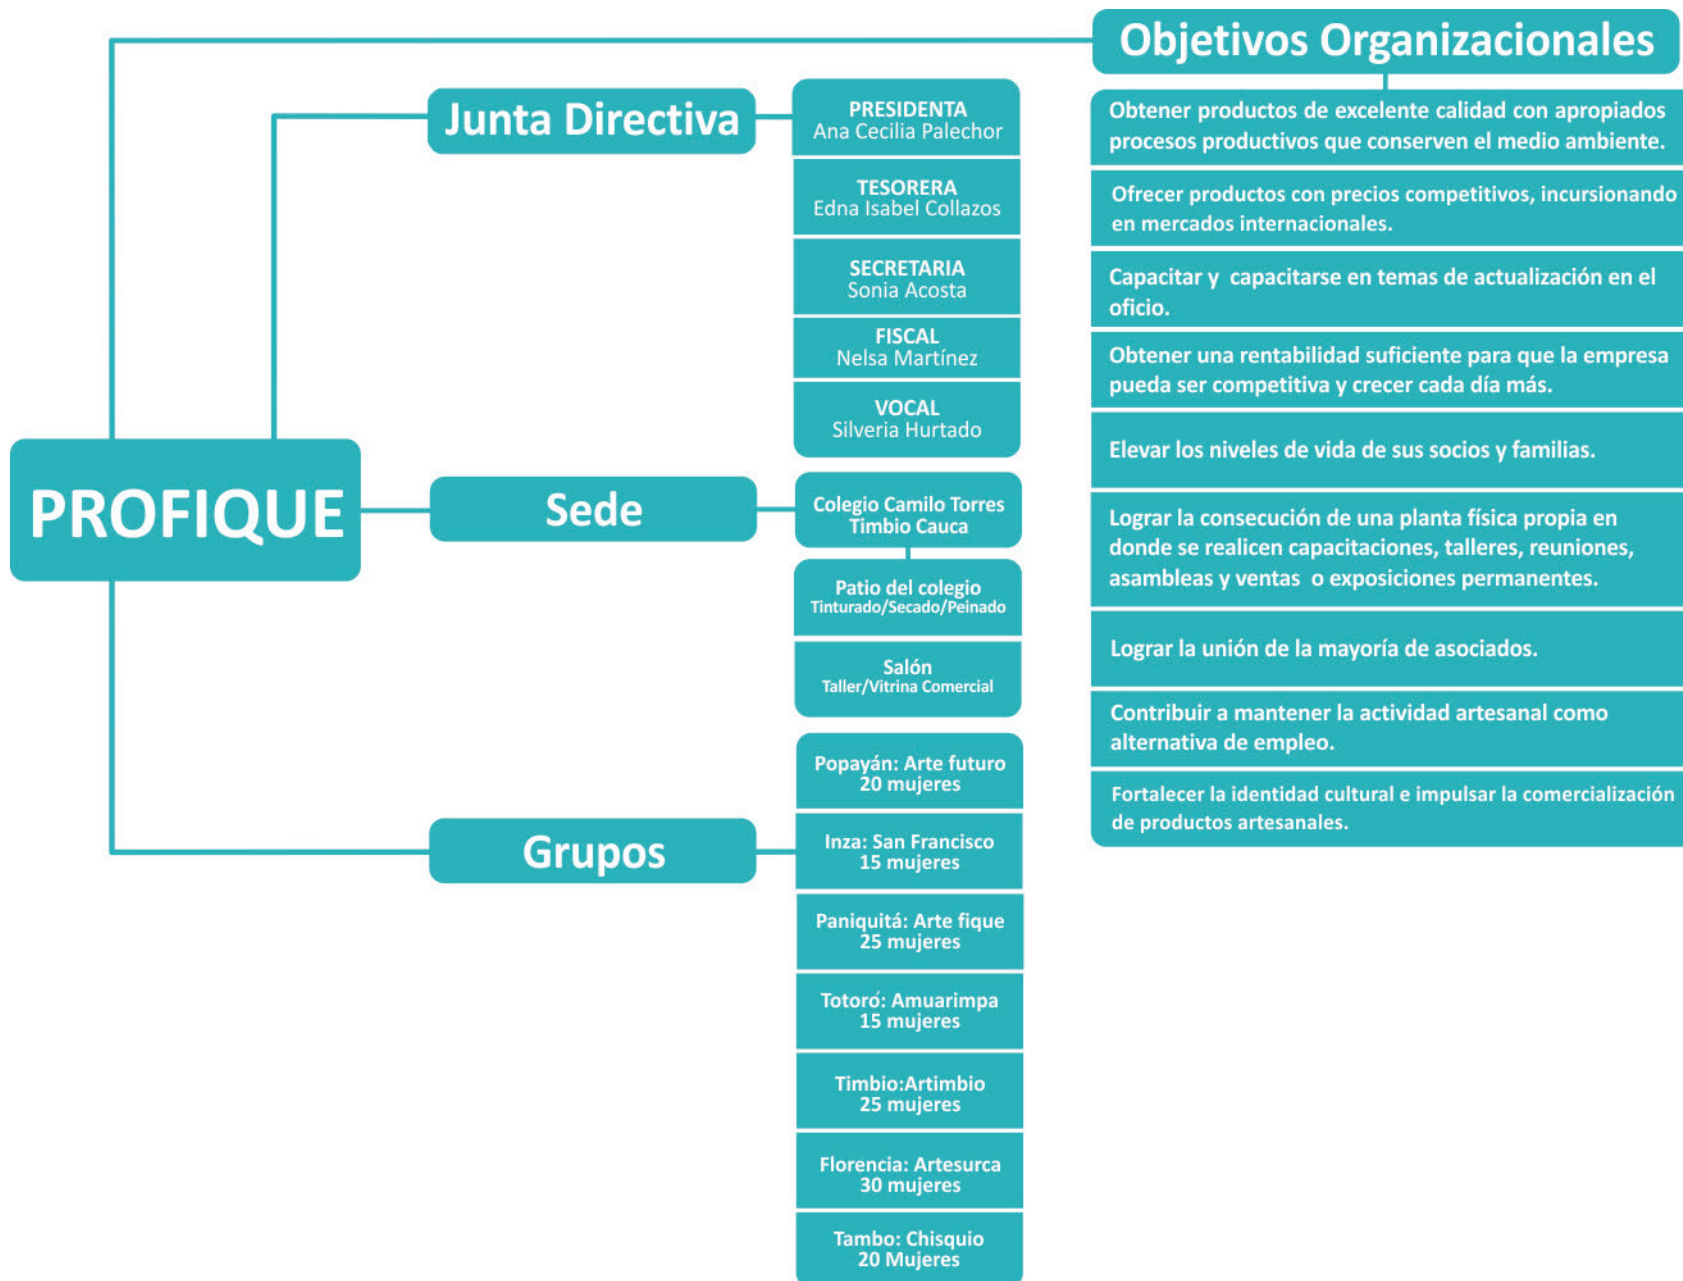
PROFIQUE

Junta Directiva

PRESIDENTA
Ana Cecilia Palechor

TESORERA
Edna Isabel Collazos

SECRETARIA
Sonia Acosta

FISCAL
Nelsa Martínez

VOCAL
Silveria Hurtado

Sede

Colegio Camilo Torres
Timbio Cauca

Patio del colegio
Tinturado/Secado/Peinado

Salón
Taller/Vitrina Comercial

Grupos

Popayán: Arte futuro
20 mujeres

Inza: San Francisco
15 mujeres

Paniquitá: Arte fique
25 mujeres

Totoró: Amuarimpa
15 mujeres

Timbio:Artimbio
25 mujeres

Florencia: Artesurca
30 mujeres

Tambo: Chisquio
20 Mujeres

Objetivos Organizacionales

Obtener productos de excelente calidad con apropiados procesos productivos que conserven el medio ambiente.

Ofrecer productos con precios competitivos, incursionando en mercados internacionales.

Capacitar y capacitarse en temas de actualización en el oficio.

Obtener una rentabilidad suficiente para que la empresa pueda ser competitiva y crecer cada día más.

Elevar los niveles de vida de sus socios y familias.

Lograr la consecución de una planta física propia en donde se realicen capacitaciones, talleres, reuniones, asambleas y ventas o exposiciones permanentes.

Lograr la unión de la mayoría de asociados.

Contribuir a mantener la actividad artesanal como alternativa de empleo.

Fortalecer la identidad cultural e impulsar la comercialización de productos artesanales.